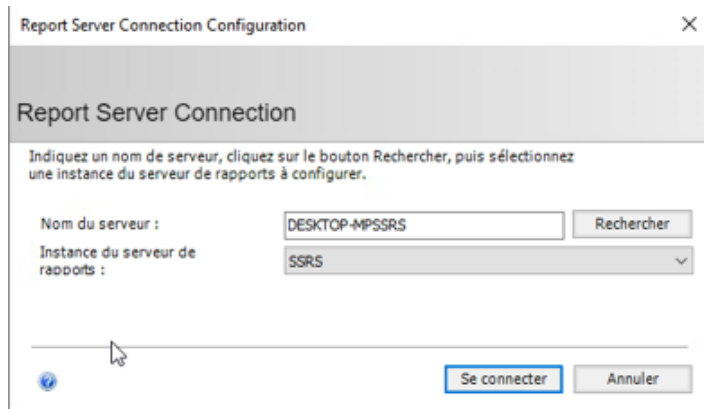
Report Server Connection Configuration

×

Report Server Connection

Indiquez un nom de serveur, cliquez sur le bouton Rechercher, puis sélectionnez une instance du serveur de rapports à configurer.

Nom du serveur :

DESKTOP-MPSSRS

Rechercher

Instance du serveur de rapports :

SSRS

Se connecter

Annuler